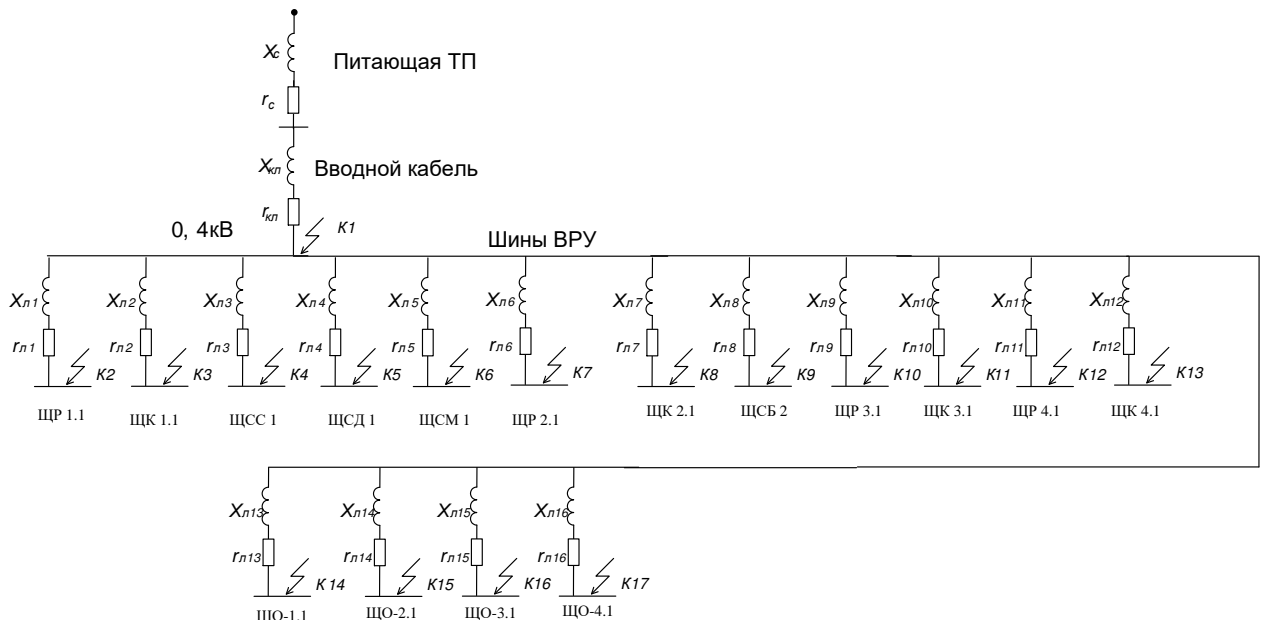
$X_c$
Питающая ТП
$r_c$
$X_{кл}$
Вводной кабель
$r_{кл}$
K1
0, 4кВ
Шины ВРУ

$X_{л1}$ $r_{л1}$ K2 ЩР 1.1
$X_{л2}$ $r_{л2}$ K3 ЩК 1.1
$X_{л3}$ $r_{л3}$ K4 ЩСС 1
$X_{л4}$ $r_{л4}$ K5 ЩСД 1
$X_{л5}$ $r_{л5}$ K6 ЩСМ 1
$X_{л6}$ $r_{л6}$ K7 ЩР 2.1
$X_{л7}$ $r_{л7}$ K8 ЩК 2.1
$X_{л8}$ $r_{л8}$ K9 ЩСБ 2
$X_{л9}$ $r_{л9}$ K10 ЩР 3.1
$X_{л10}$ $r_{л10}$ K11 ЩК 3.1
$X_{л11}$ $r_{л11}$ K12 ЩР 4.1
$X_{л12}$ $r_{л12}$ K13 ЩК 4.1

$X_{л13}$ $r_{л13}$ K 14 ЩО-1.1
$X_{л14}$ $r_{л14}$ K15 ЩО-2.1
$X_{л15}$ $r_{л15}$ K16 ЩО-3.1
$X_{л16}$ $r_{л16}$ K17 ЩО-4.1